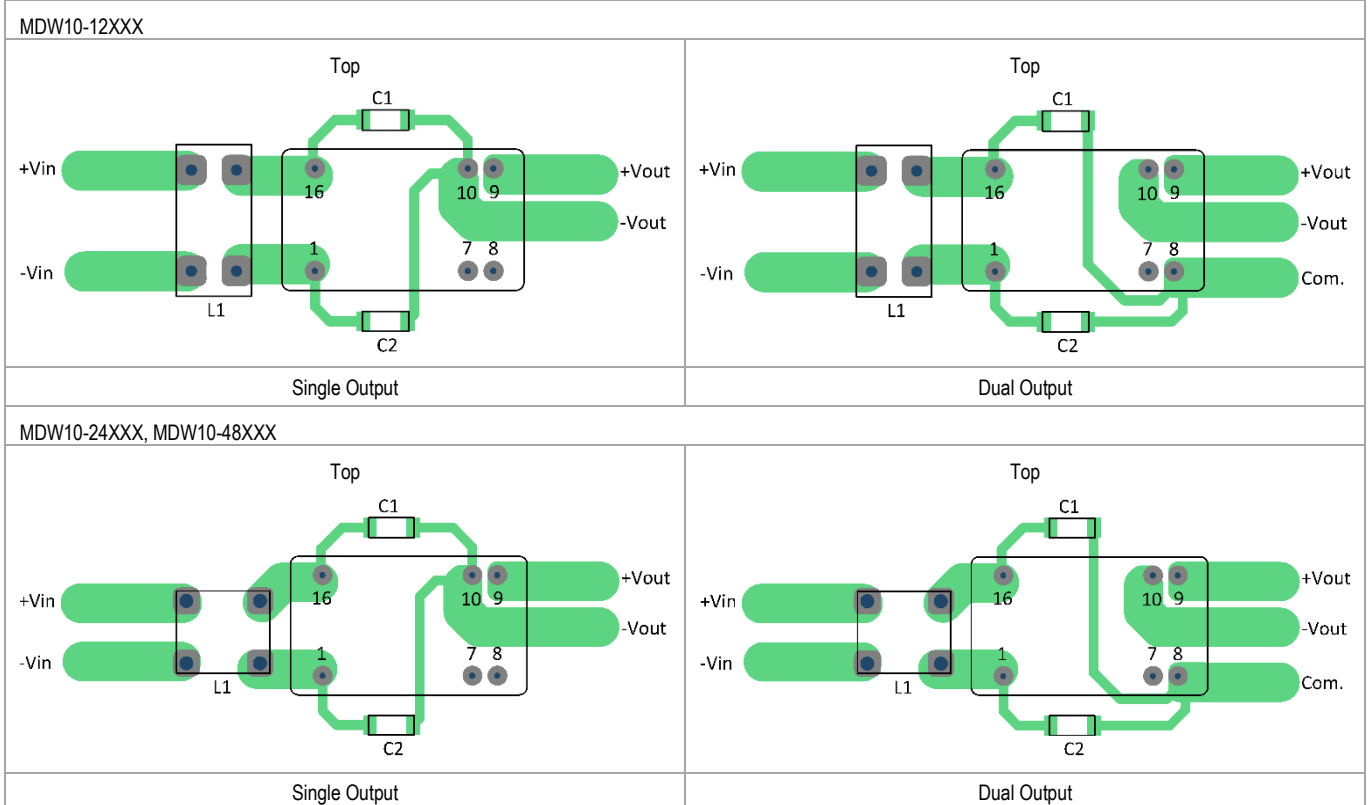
MDW10-12XXX

| Top<br>C1<br>+Vin<br>16<br>10 9<br>+Vout<br>-Vout<br>1<br>7 8<br>-Vin<br>L1<br>C2 | Top<br>C1<br>+Vin<br>16<br>10 9<br>+Vout<br>-Vout<br>1<br>7 8<br>-Vin<br>Com.<br>L1<br>C2 |
|---|---|
| Single Output | Dual Output |

MDW10-24XXX, MDW10-48XXX

| Top<br>C1<br>16<br>10 9<br>+Vout<br>+Vin<br>-Vout<br>-Vin<br>1<br>7 8<br>L1<br>C2 | Top<br>C1<br>16<br>10 9<br>+Vout<br>+Vin<br>-Vout<br>-Vin<br>1<br>7 8<br>L1<br>Com.<br>C2 |
|---|---|
| Single Output | Dual Output |